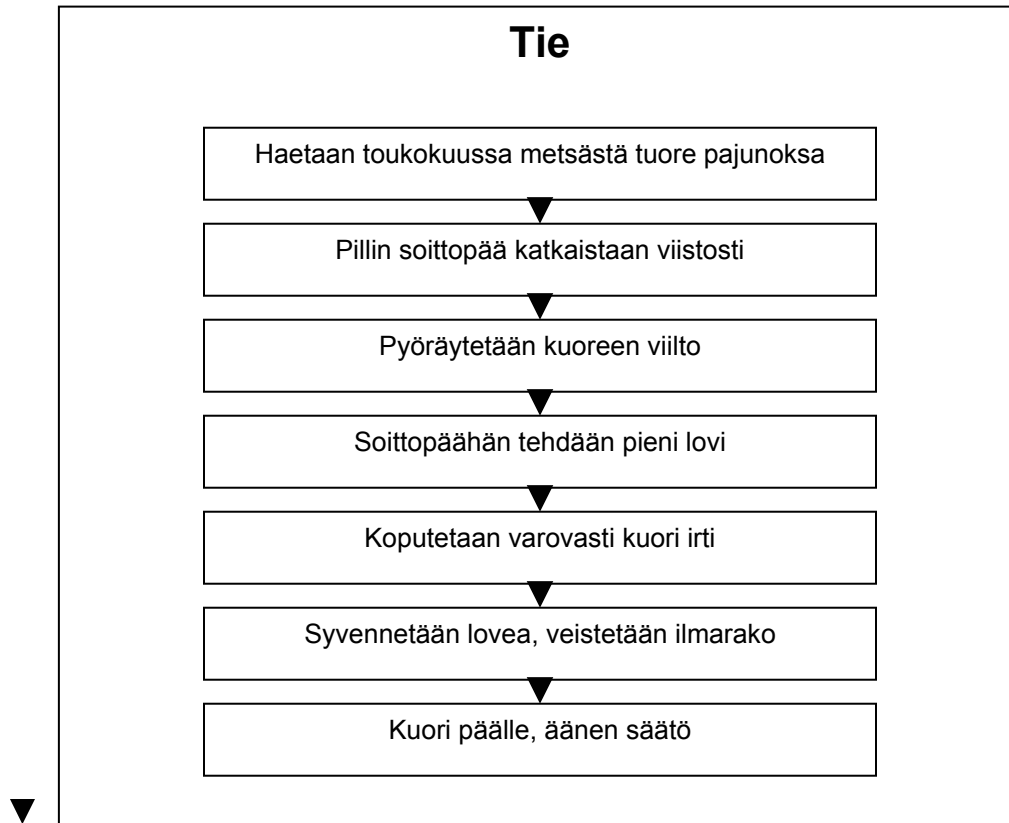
Tie

Haetaan toukokuussa metsästä tuore pajunoksa

Pillin soittopää katkaistaan viistosti

Pyöräytetään kuoreen viilto

Soittopäähän tehdään pieni lovi

Koputetaan varovasti kuori irti

Syvennetään lovea, veistetään ilmarako

Kuori päälle, äänen säätö